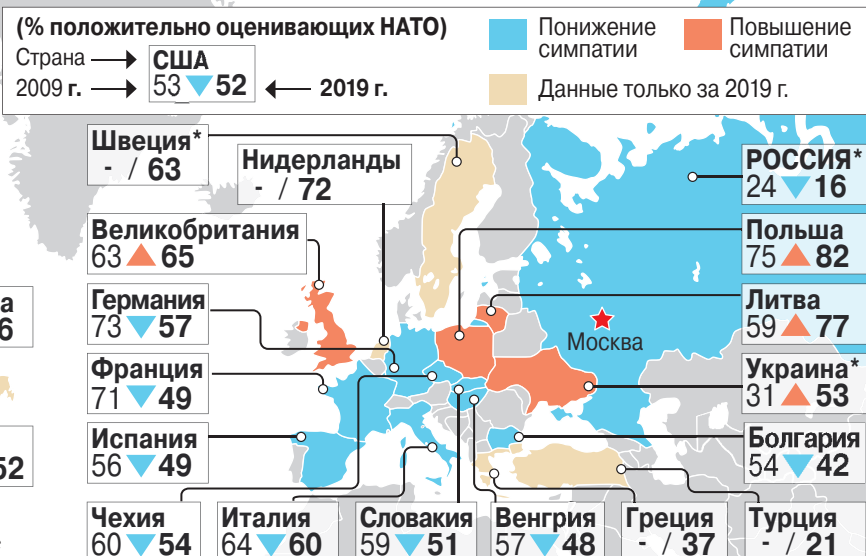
(% положительно оценивающих НАТО)

Страна → США
2009 г. → 53 ▼ 52 ← 2019 г.

Понижение симпатии
Повышение симпатии
Данные только за 2019 г.

а
6

52

Швеция*
- / 63

Нидерланды
- / 72

Великобритания
63 ▲ 65

Германия
73 ▼ 57

Франция
71 ▼ 49

Испания
56 ▼ 49

Чехия
60 ▼ 54

Италия
64 ▼ 60

Словакия
59 ▼ 51

Венгрия
57 ▼ 48

Греция
- / 37

Турция
- / 21

РОССИЯ*
24 ▼ 16

Польша
75 ▲ 82

Литва
59 ▲ 77

Украина*
31 ▲ 53

Болгария
54 ▼ 42

Москва